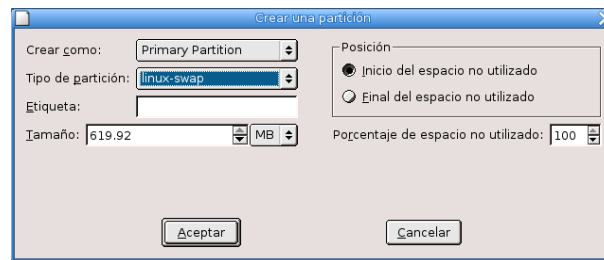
Crear una partición

Crear como: Primary Partition

Tipo de partición: linux-swap

Etiqueta:

Tamaño: 619.92 MB

Posición

Inicio del espacio no utilizado

Final del espacio no utilizado

Porcentaje de espacio no utilizado: 100

Aceptar

Cancelar